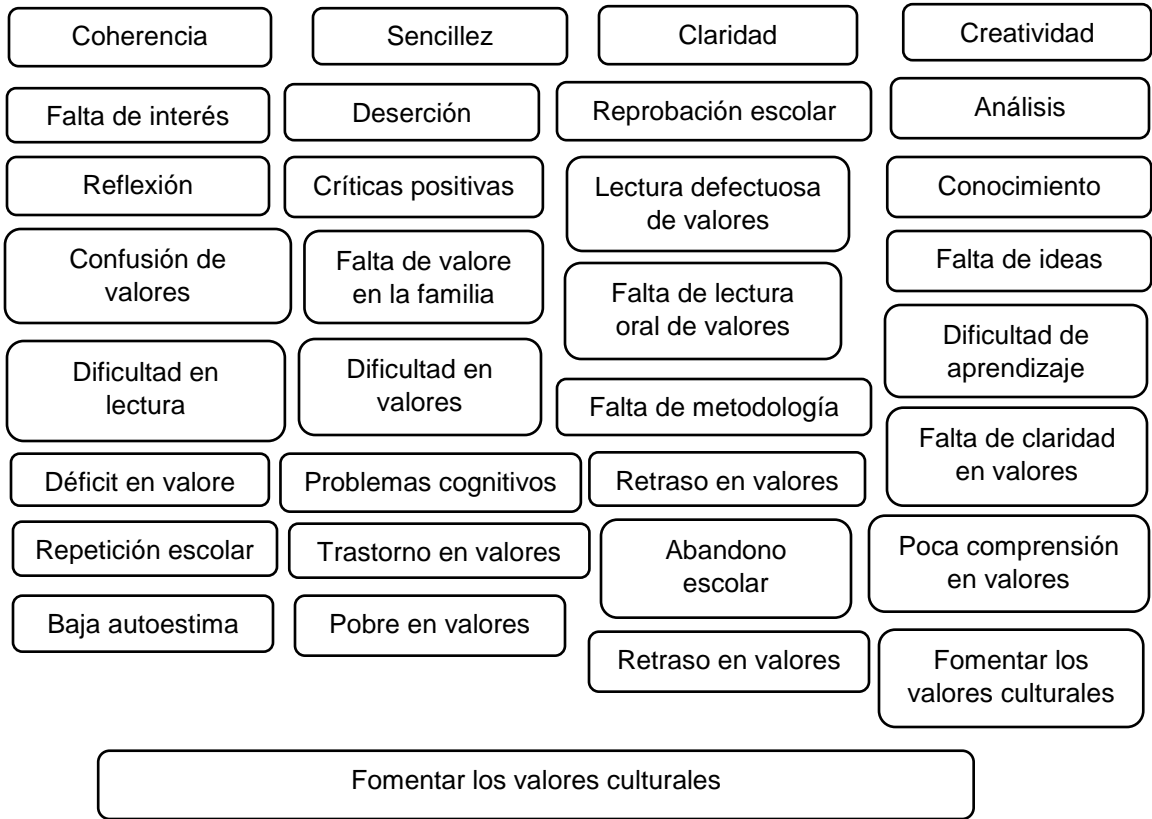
Coherencia

Sencillez

Claridad

Creatividad

Falta de interés

Deserción

Reprobación escolar

Análisis

Reflexión

Críticas positivas

Lectura defectuosa de valores

Conocimiento

Confusión de valores

Falta de valore en la familia

Falta de ideas

Falta de lectura oral de valores

Dificultad de aprendizaje

Dificultad en lectura

Dificultad en valores

Falta de metodología

Falta de claridad en valores

Déficit en valore

Problemas cognitivos

Retraso en valores

Repetición escolar

Trastorno en valores

Abandono escolar

Poca comprensión en valores

Baja autoestima

Pobre en valores

Retraso en valores

Fomentar los valores culturales

Fomentar los valores culturales